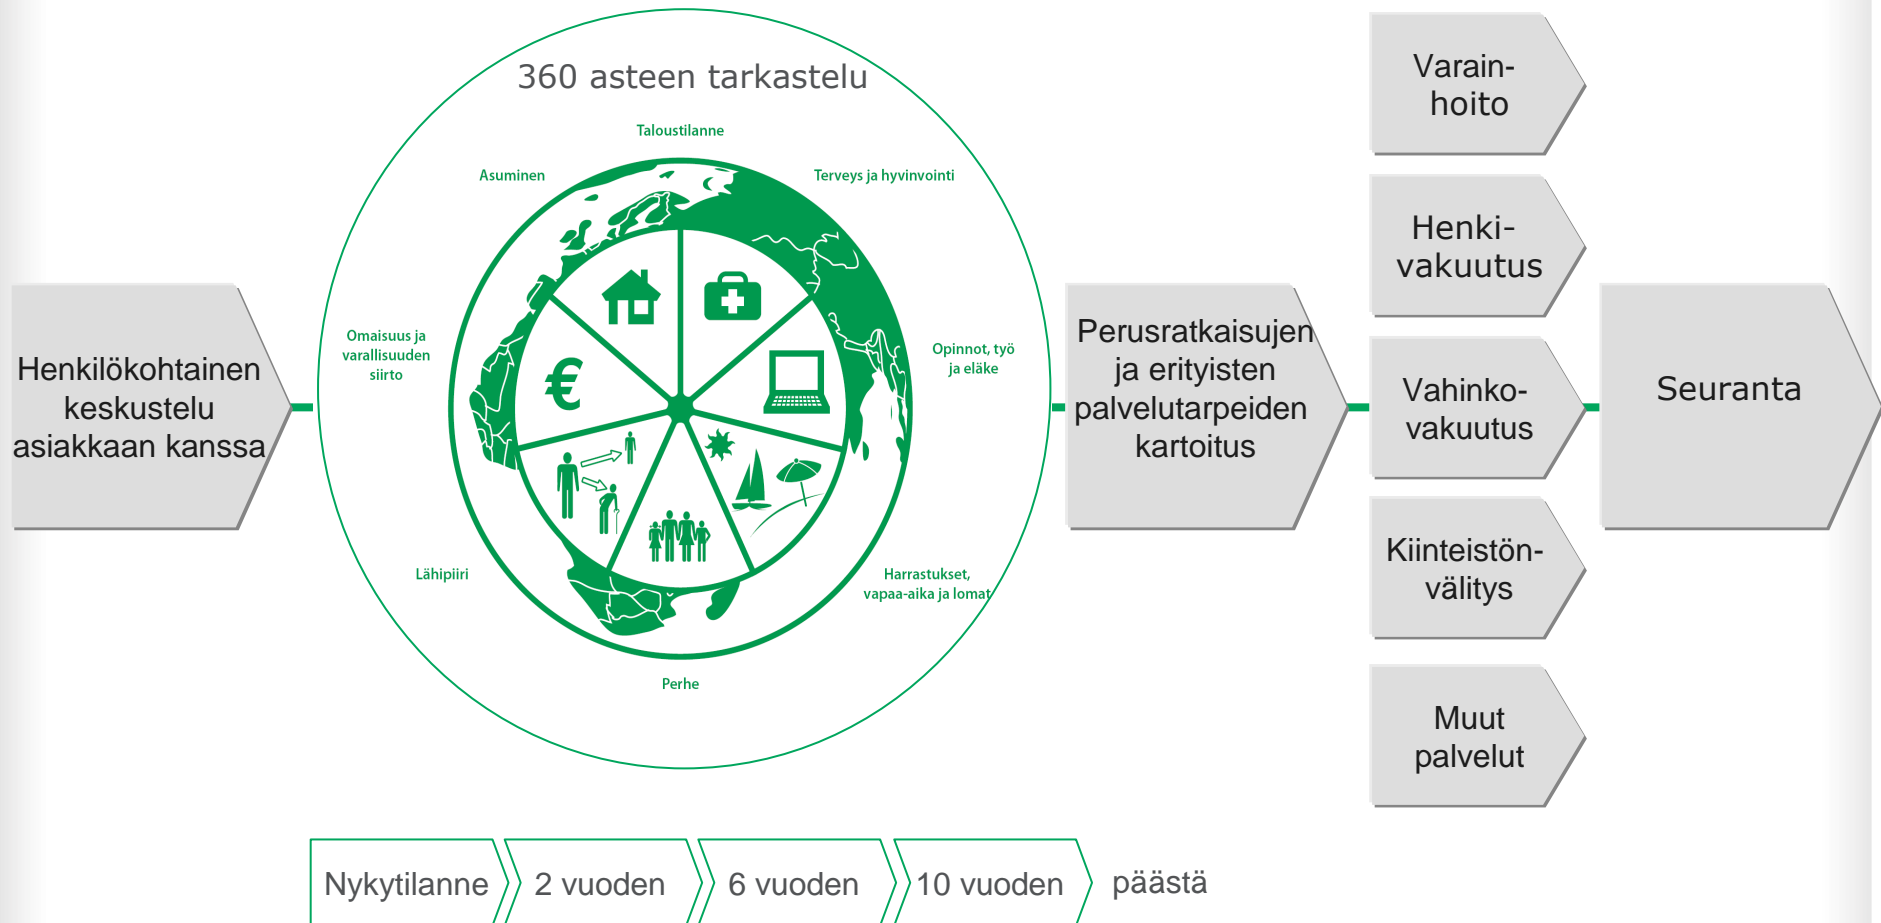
Henkilökohtainen keskustelu asiakkaan kanssa

360 asteen tarkastelu

Taloustilanne

Asuminen

Terveys ja hyvinvointi

Omaisuus ja varallisuuden siirto

Opinnot, työ ja eläke

Lähipiiri

Harrastukset, vapaa-aika ja lomat

Perhe

Perusratkaisujen ja erityisten palvelutarpeiden kartoitus

Varainhoito

Henkivakuutus

Vahinkovakuutus

Kiinteistönvälitys

Muut palvelut

Seuranta

Nykytilanne

2 vuoden

6 vuoden

10 vuoden

päästä